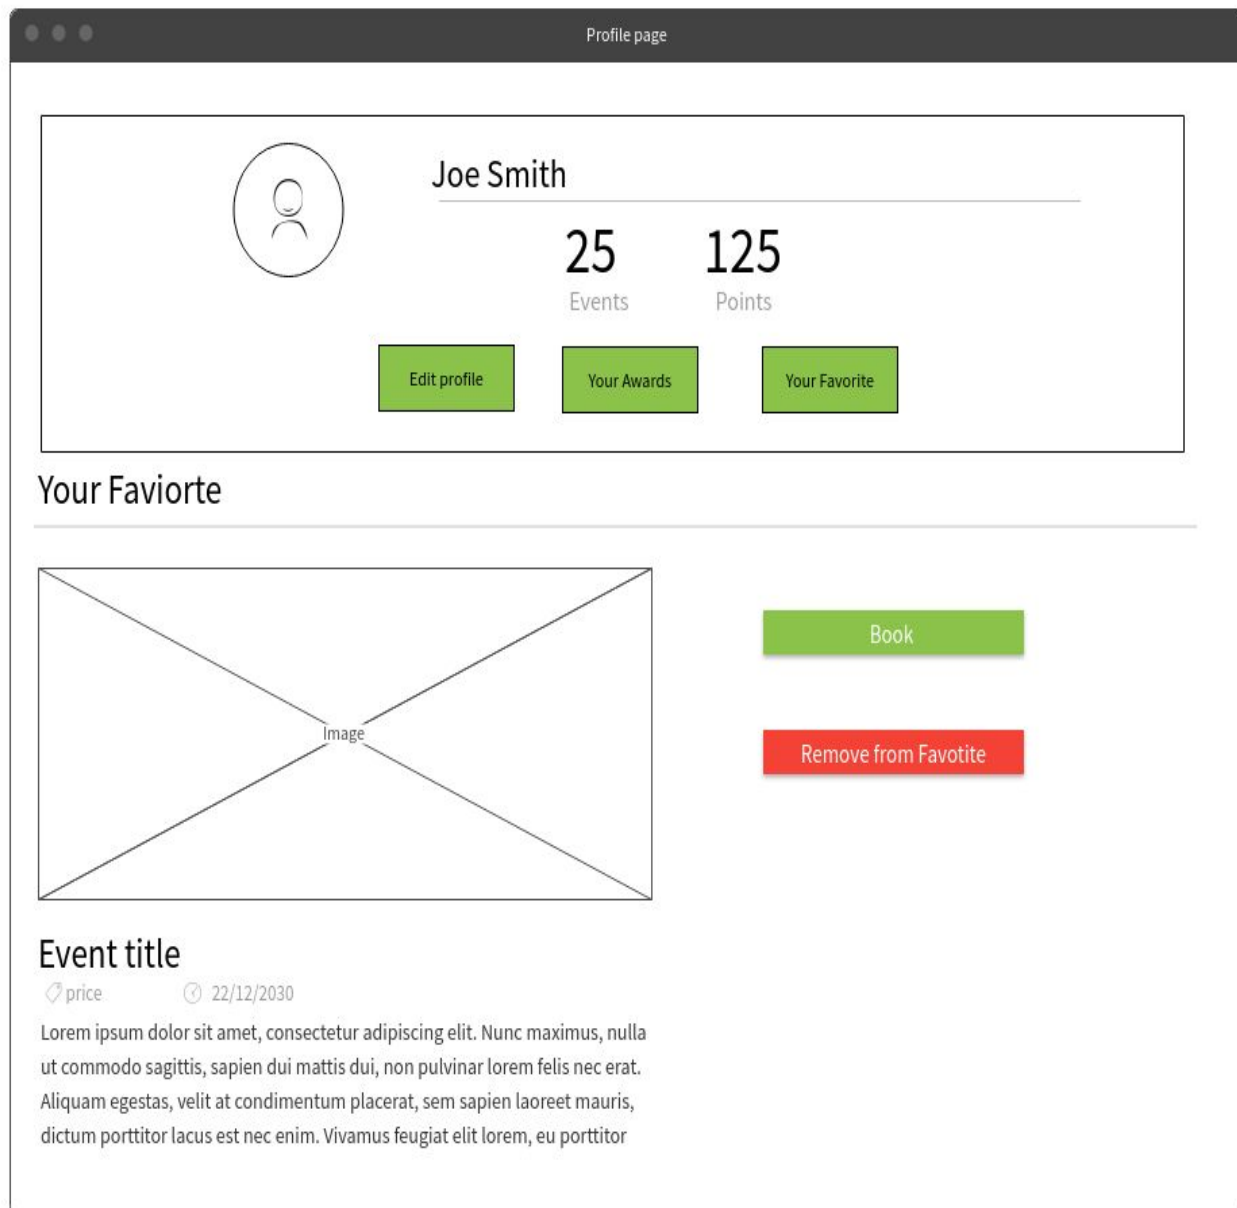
Profile page

Joe Smith

25
Events

125
Points

Edit profile

Your Awards

Your Favorite

Your Faviorte

Image

Book

Remove from Favotite

Event title

price

22/12/2030

Lorem ipsum dolor sit amet, consectetur adipiscing elit. Nunc maximus, nulla ut commodo sagittis, sapien dui mattis dui, non pulvinar lorem felis nec erat. Aliquam egestas, velit at condimentum placerat, sem sapien laoreet mauris, dictum porttitor lacus est nec enim. Vivamus feugiat elit lorem, eu porttitor